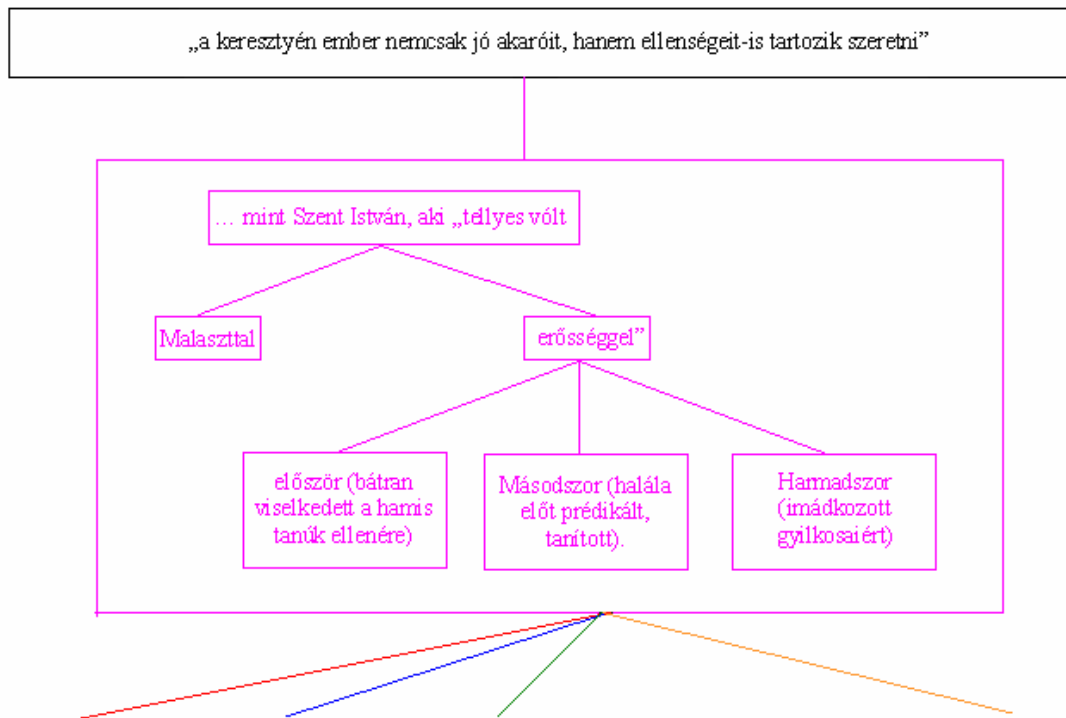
„a keresztyén ember nemcsak jó akaróit, hanem ellenségeit-is tartozik szeretni”

… mint Szent István, aki „tellyes vólt

Malaszttal

erősséggel”

először (bátran viselkedett a hamis tanúk ellenére)

Másodszor (halála előt prédikált, tanított).

Harmadszor (imádkozott gyilkosaiért)